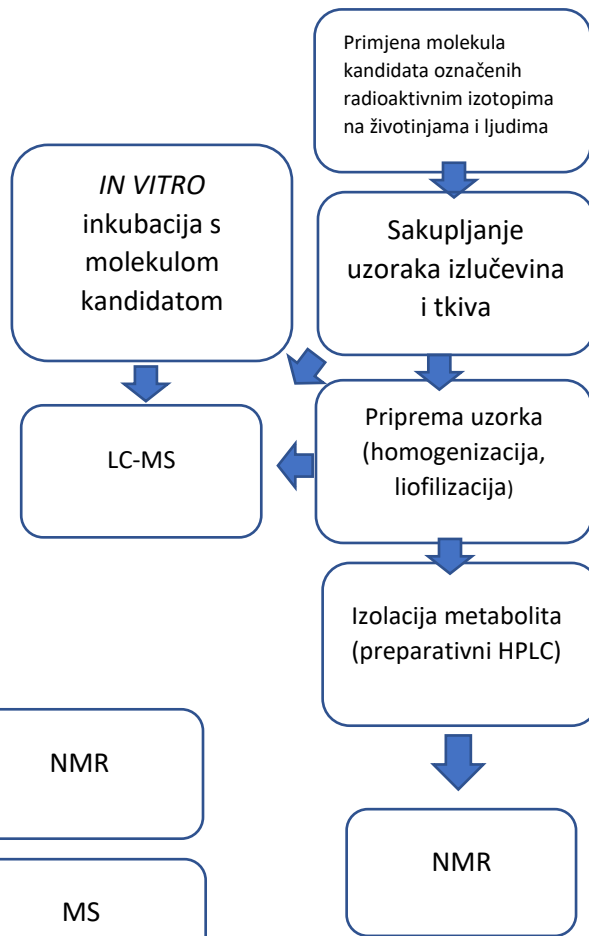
Primjena molekula kandidata označenih radioaktivnim izotopima na životinjama i ljudima

*IN VITRO* inkubacija s molekulom kandidatom

Sakupljanje uzoraka izlučevina i tkiva

LC-MS

Priprema uzorka (homogenizacija, liofilizacija)

Izolacija metabolita (preparativni HPLC)

NMR

NMR

MS